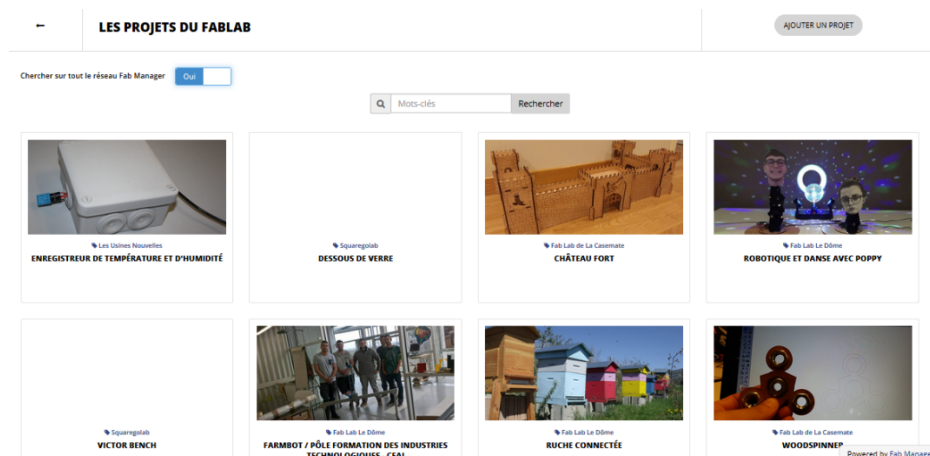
LES PROJETS DU FABLAB

AJOUTER UN PROJET

Chercher sur tout le réseau Fab Manager Oui

Mots-clés Rechercher

Les Usines Nouvelles
ENREGISTREUR DE TEMPÉRATURE ET D'HUMIDITÉ

Squaregolab
DESSOUS DE VERRE

Fab Lab de La Casemate
CHÂTEAU FORT

Fab Lab Le Dôme
ROBOTIQUE ET DANSE AVEC POPPY

Squaregolab
VICTOR BENCH

Fab Lab Le Dôme
FARMBOT / PÔLE FORMATION DES INDUSTRIES TECHNOLOGIQUES - CEAI

Fab Lab Le Dôme
RUCHE CONNECTÉE

Fab Lab de La Casemate
WOODSPINNER

Powered by Fab Manager